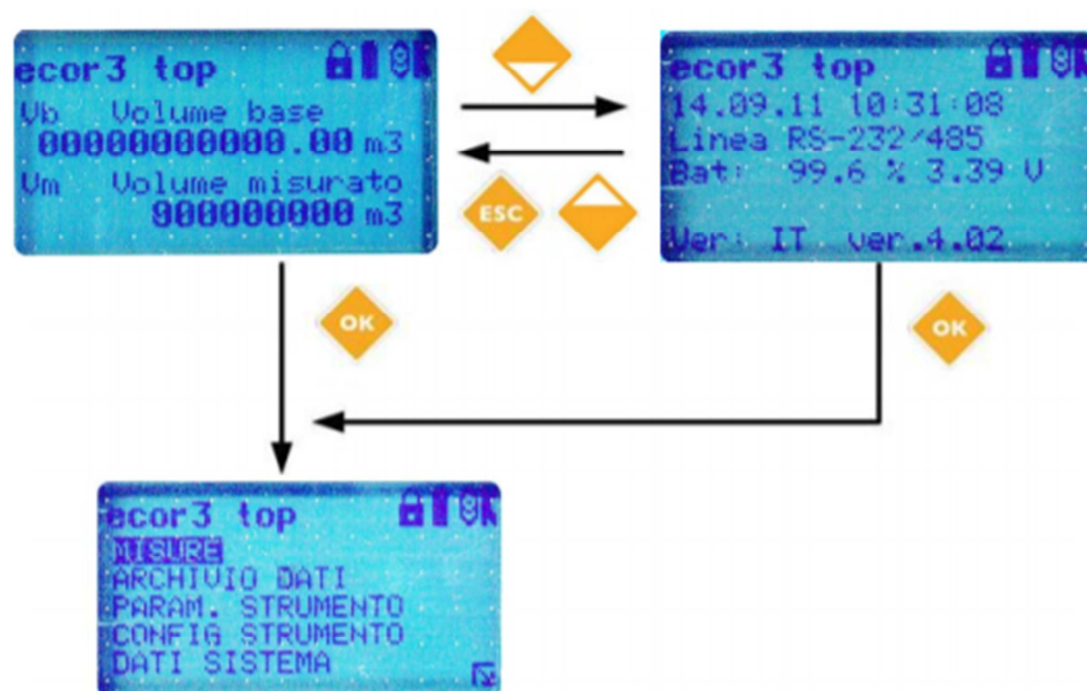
ecor3 top
Vb Volume base
00000000000.00 m3
Vm Volume misurato
900000000 m3

ecor3 top
14.09.11 10:31:08
Linea RS-232/485
Bat: 99.6 % 3.39 V
Ver: IT ver.4.02

ESC

OK

OK

ecor3 top
MISURE
ARCHIVIO DATI
PARAM. STRUMENTO
CONFIG STRUMENTO
DATI SISTEMA